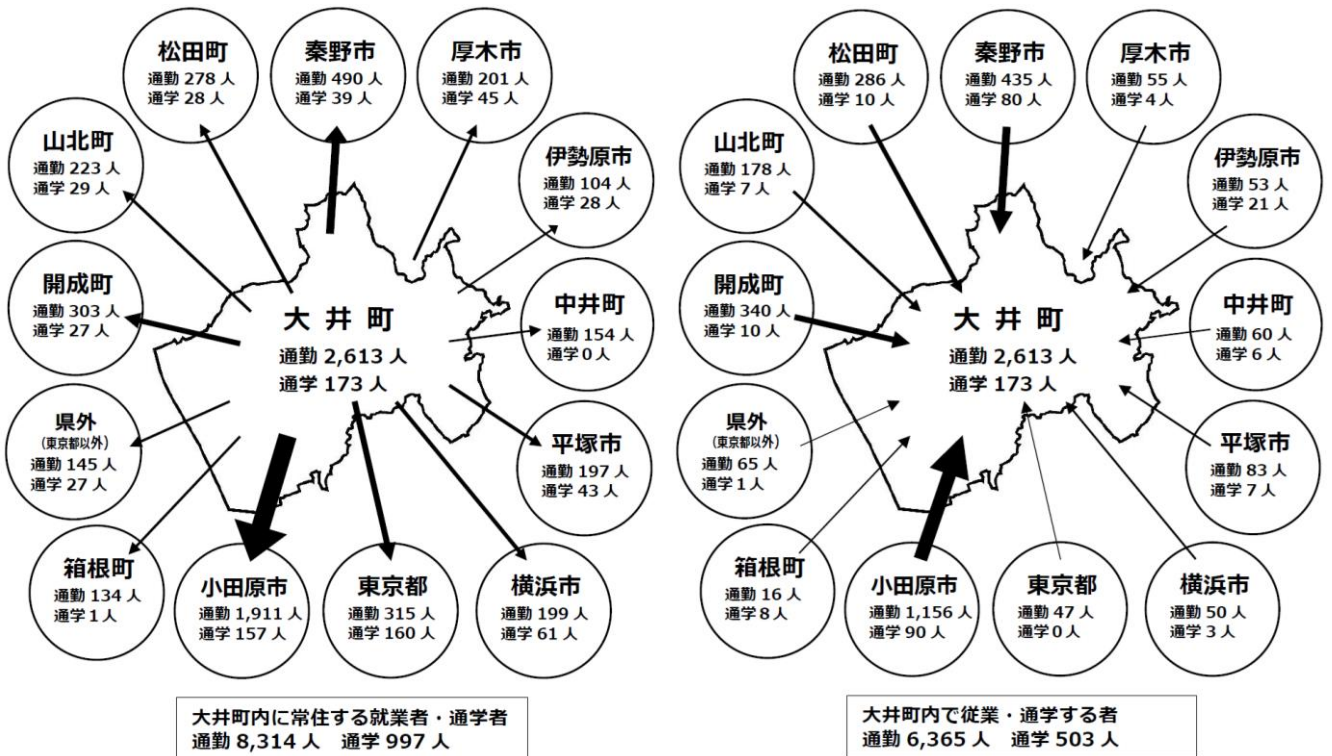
松田町
通勤 278 人
通学 28 人

秦野市
通勤 490 人
通学 39 人

厚木市
通勤 201 人
通学 45 人

山北町
通勤 223 人
通学 29 人

伊勢原市
通勤 104 人
通学 28 人

開成町
通勤 303 人
通学 27 人

大井町
通勤 2,613 人
通学 173 人

中井町
通勤 154 人
通学 0 人

県外
(東京都以外)
通勤 145 人
通学 27 人

平塚市
通勤 197 人
通学 43 人

箱根町
通勤 134 人
通学 1 人

小田原市
通勤 1,911 人
通学 157 人

東京都
通勤 315 人
通学 160 人

横浜市
通勤 199 人
通学 61 人

大井町内に常住する就業者・通学者
通勤 8,314 人 通学 997 人

松田町
通勤 286 人
通学 10 人

秦野市
通勤 435 人
通学 80 人

厚木市
通勤 55 人
通学 4 人

山北町
通勤 178 人
通学 7 人

伊勢原市
通勤 53 人
通学 21 人

開成町
通勤 340 人
通学 10 人

大井町
通勤 2,613 人
通学 173 人

中井町
通勤 60 人
通学 6 人

県外
(東京都以外)
通勤 65 人
通学 1 人

平塚市
通勤 83 人
通学 7 人

箱根町
通勤 16 人
通学 8 人

小田原市
通勤 1,156 人
通学 90 人

東京都
通勤 47 人
通学 0 人

横浜市
通勤 50 人
通学 3 人

大井町内で従業・通学する者
通勤 6,365 人 通学 503 人